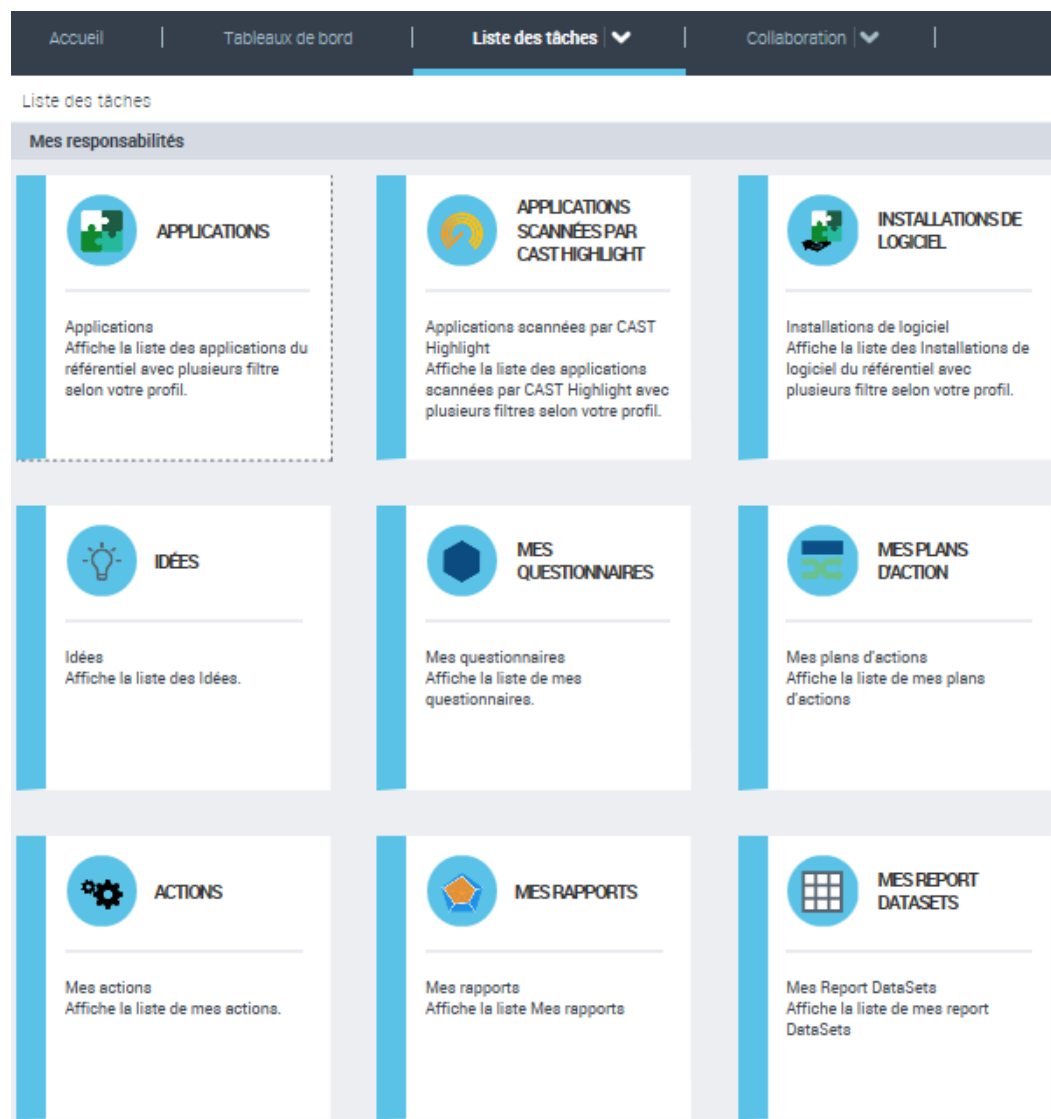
Accueil | Tableaux de bord | Liste des tâches | Collaboration |

Liste des tâches

Mes responsabilités

APPLICATIONS

Applications
Affiche la liste des applications du référentiel avec plusieurs filtre selon votre profil.

APPLICATIONS SCANNÉES PAR CAST HIGHLIGHT

Applications scannées par CAST Highlight
Affiche la liste des applications scannées par CAST Highlight avec plusieurs filtres selon votre profil.

INSTALLATIONS DE LOGICIEL

Installations de logiciel
Affiche la liste des Installations de logiciel du référentiel avec plusieurs filtre selon votre profil.

IDÉES

Idées
Affiche la liste des Idées.

MES QUESTIONNAIRES

Mes questionnaires
Affiche la liste de mes questionnaires.

MES PLANS D'ACTION

Mes plans d'actions
Affiche la liste de mes plans d'actions

ACTIONS

Mes actions
Affiche la liste de mes actions.

MES RAPPORTS

Mes rapports
Affiche la liste Mes rapports

MES REPORT DATASETS

Mes Report DataSets
Affiche la liste de mes report DataSets